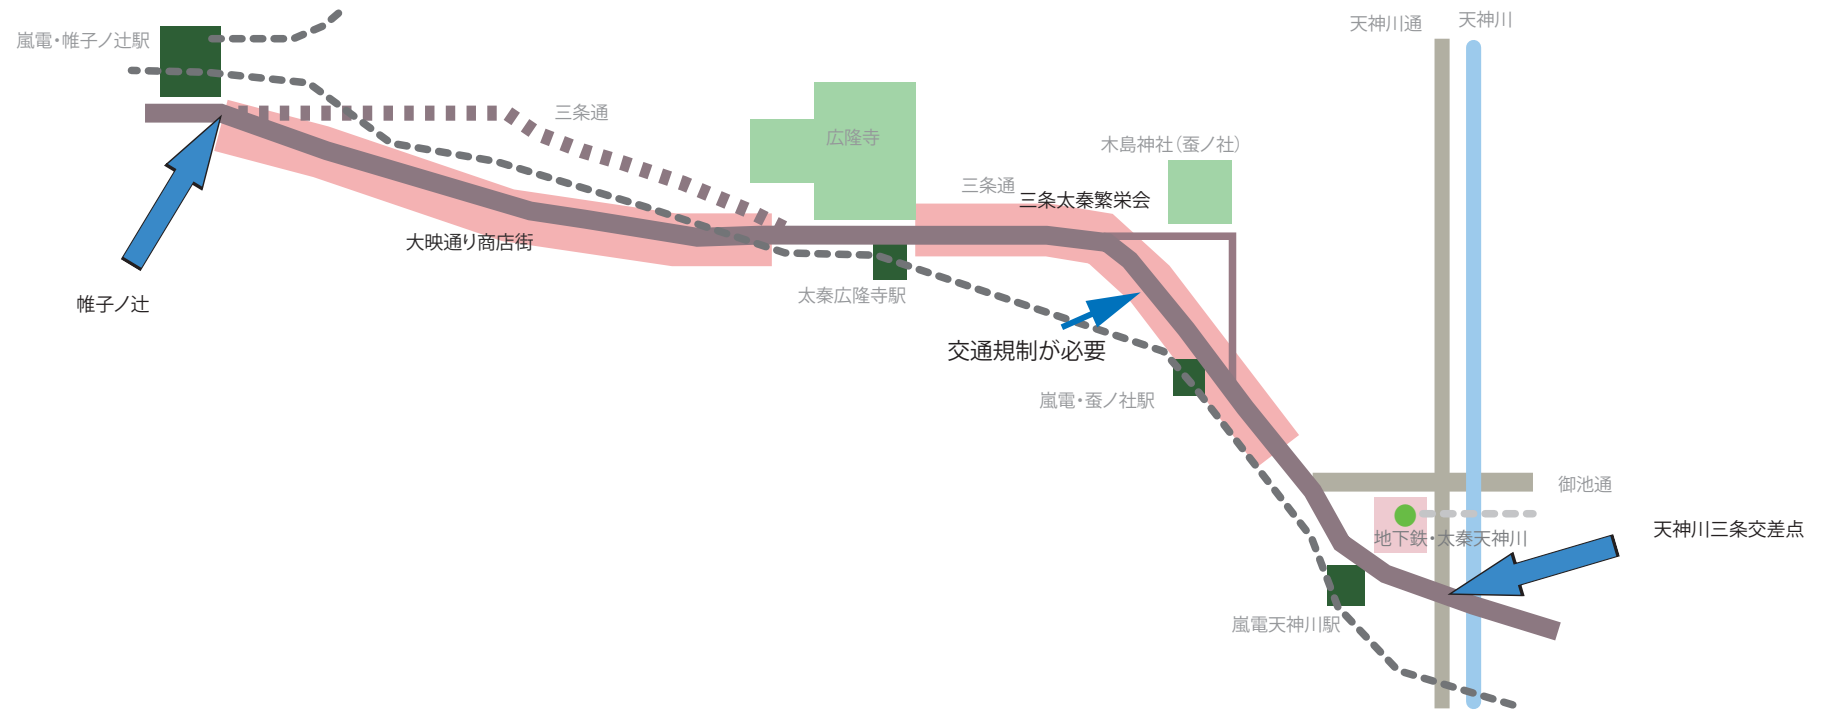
嵐電・帷子ノ辻駅

三条通

広隆寺

天神川通

天神川

木島神社（蚕ノ社）

三条通

三条太秦繁栄会

大映通り商店街

太秦広隆寺駅

帷子ノ辻

交通規制が必要

嵐電・蚕ノ社駅

御池通

地下鉄・太秦天神川

天神川三条交差点

嵐電天神川駅